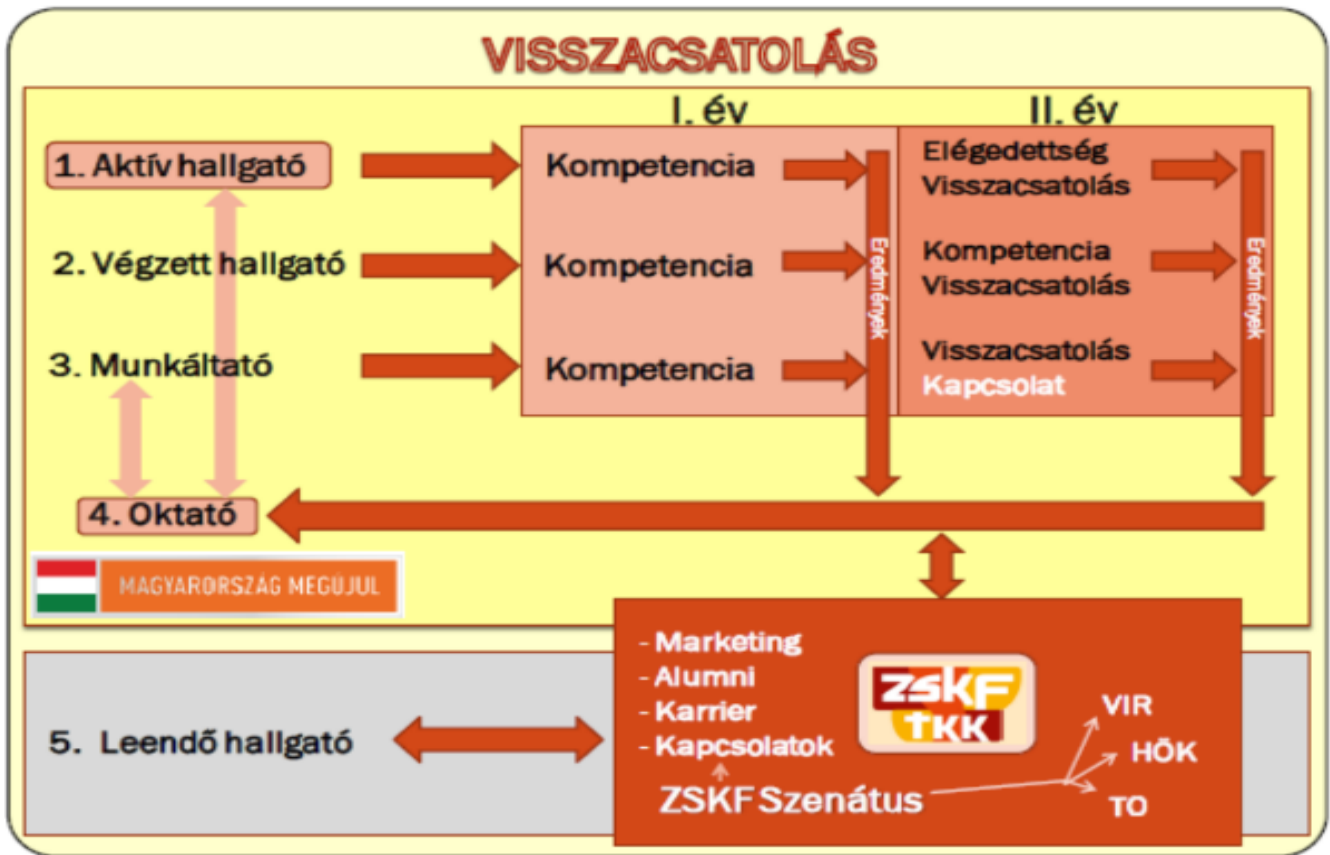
VISSZACSATOLÁS

I. év

II. év

1. Aktív hallgató

2. Végzett hallgató

3. Munkáltató

4. Oktató

Kompetencia

Kompetencia

Kompetencia

Eredmények

Elégedettség Visszacsatolás

Kompetencia Visszacsatolás

Visszacsatolás Kapcsolat

Eredmények

MAGYARORSZÁG MEGÚJUL

5. Leendő hallgató

- Marketing
- Alumni
- Karrier
- Kapcsolatok

ZSKF TKK

ZSKF Szenátus

VIR

HÖK

TO